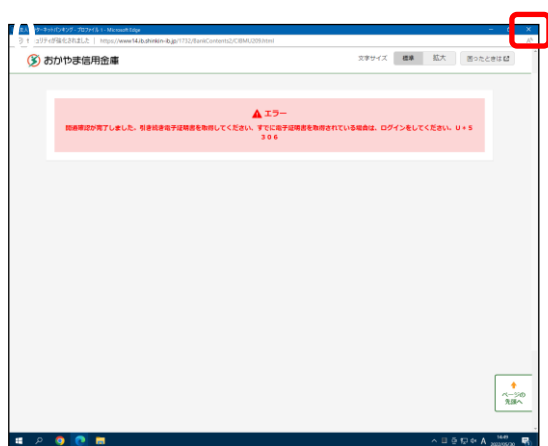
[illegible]ターネットバンキング - プロファイル 1 - Microsoft Edge

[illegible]ュリティが強化されました | https://www14.ib.shinkin-ib.jp/1732/BankContents2/JCIBMU309.html

おかやま信用金庫

文字サイズ 標準 拡大 困ったときは

エラー

関連項目が完了しました。引き続き電子証明書を取得してください。すでに電子証明書を取得されている場合は、ログインをしてください。U+5306

ページの先頭へ

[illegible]